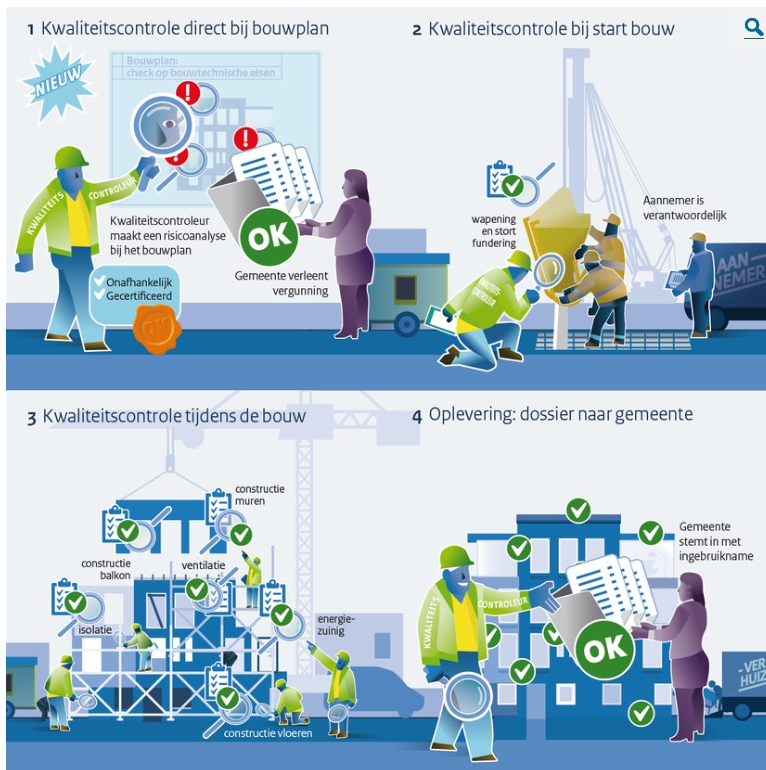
1 Kwaliteitscontrole direct bij bouwplan

NIEUW

Bouwplan: check op bouwtechnische eisen

KWALITEITS CONTROLEUR

Kwaliteitscontroleur maakt een risicoanalyse bij het bouwplan

Onafhankelijk
Gecertificeerd

OK

Gemeente verleent vergunning

2 Kwaliteitscontrole bij start bouw

wapening en stort fundering

KWALITEITS CONTROLEUR

Aannemer is verantwoordelijk

AANNEMER

3 Kwaliteitscontrole tijdens de bouw

constructie muren

constructie balkon

ventilatie

isolatie

energie-zuinig

constructie vloeren

4 Oplevering: dossier naar gemeente

Gemeente stemt in met ingebruikname

KWALITEITS CONTROLEUR

OK

VER HUIZ